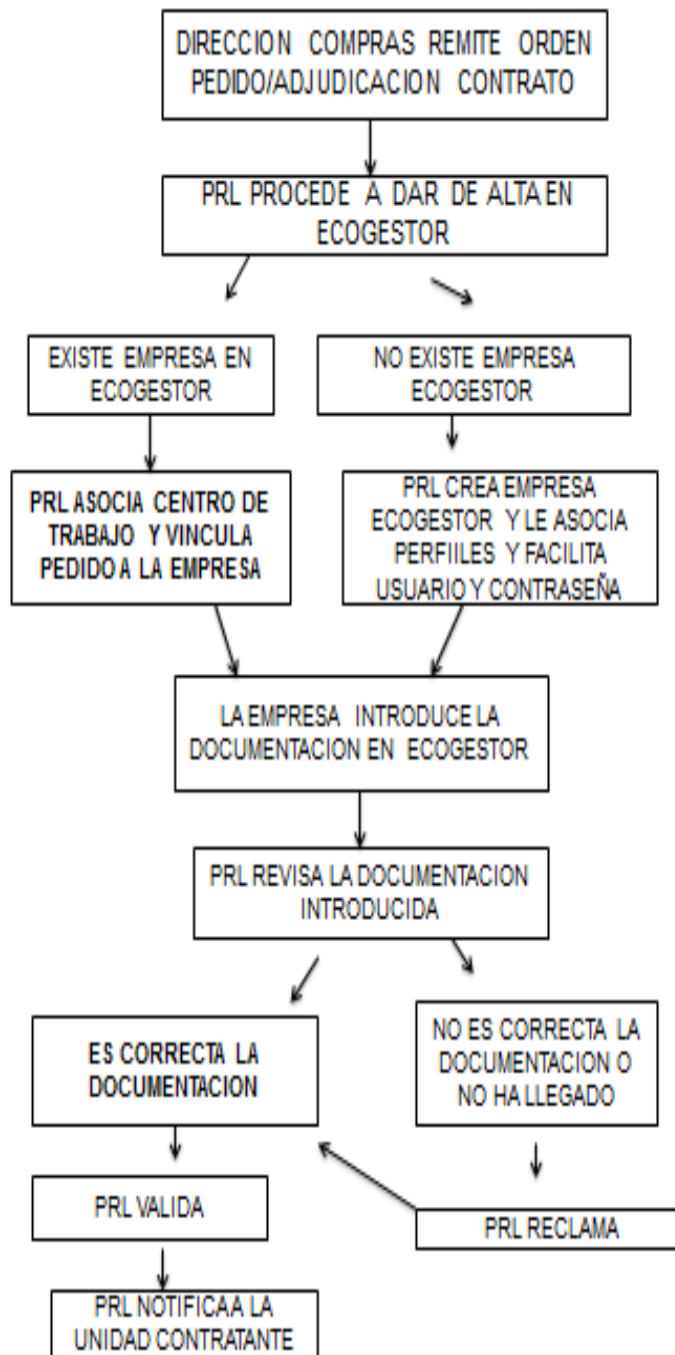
DIRECCION COMPRAS REMITE ORDEN PEDIDO/ADJUDICACION CONTRATO

PRL PROCEDE A DAR DE ALTA EN ECOGESTOR

EXISTE EMPRESA EN ECOGESTOR

NO EXISTE EMPRESA ECOGESTOR

PRL ASOCIA CENTRO DE TRABAJO Y VINCULA PEDIDO A LA EMPRESA

PRL CREA EMPRESA ECOGESTOR Y LE ASOCIA PERFIILES Y FACILITA USUARIO Y CONTRASEÑA

LA EMPRESA INTRODUCE LA DOCUMENTACION EN ECOGESTOR

PRL REVISA LA DOCUMENTACION INTRODUCIDA

ES CORRECTA LA DOCUMENTACION

NO ES CORRECTA LA DOCUMENTACION O NO HA LLEGADO

PRL VALIDA

PRL RECLAMA

PRL NOTIFICAA LA UNIDAD CONTRATANTE